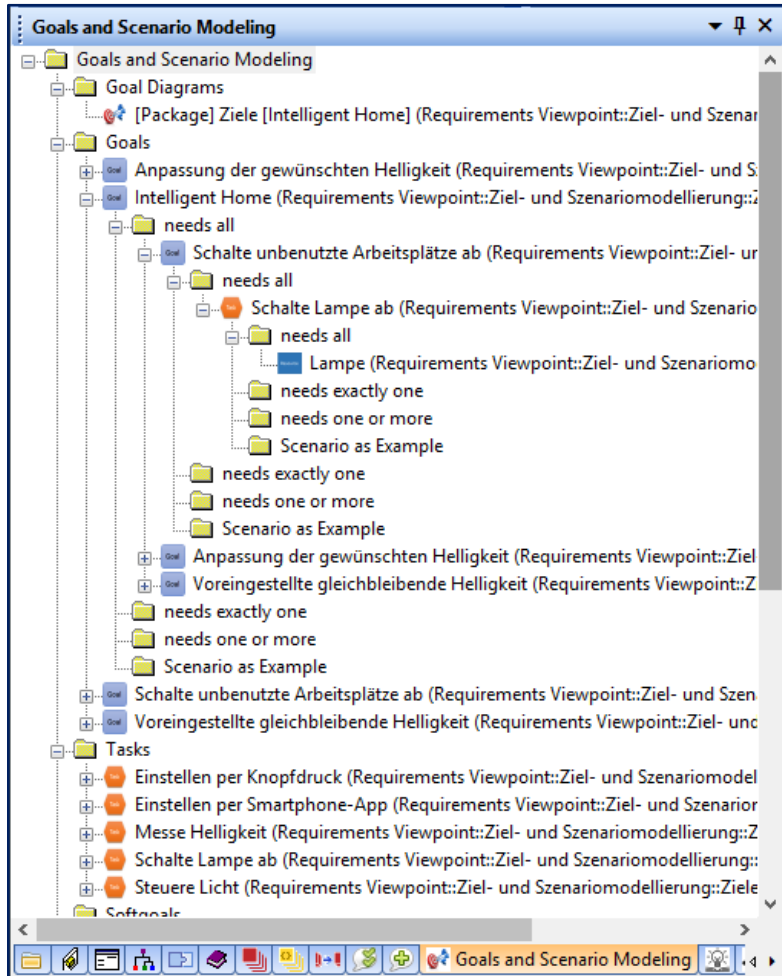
Goals and Scenario Modeling

Goals and Scenario Modeling
Goal Diagrams
[Package] Ziele [Intelligent Home] (Requirements Viewpoint::Ziel- und Szenar
Goals
Goal Anpassung der gewünschten Helligkeit (Requirements Viewpoint::Ziel- und S
Goal Intelligent Home (Requirements Viewpoint::Ziel- und Szenariomodellierung::Z
needs all
Goal Schalte unbenutzte Arbeitsplätze ab (Requirements Viewpoint::Ziel- un
needs all
Schalte Lampe ab (Requirements Viewpoint::Ziel- und Szenario
needs all
Lampe (Requirements Viewpoint::Ziel- und Szenariomo
needs exactly one
needs one or more
Scenario as Example
needs exactly one
needs one or more
Scenario as Example
Goal Anpassung der gewünschten Helligkeit (Requirements Viewpoint::Ziel
Goal Voreingestellte gleichbleibende Helligkeit (Requirements Viewpoint::Z
needs exactly one
needs one or more
Scenario as Example
Goal Schalte unbenutzte Arbeitsplätze ab (Requirements Viewpoint::Ziel- und Szen
Goal Voreingestellte gleichbleibende Helligkeit (Requirements Viewpoint::Ziel- und
Tasks
Einstellen per Knopfdruck (Requirements Viewpoint::Ziel- und Szenariomodel
Einstellen per Smartphone-App (Requirements Viewpoint::Ziel- und Szenarior
Messe Helligkeit (Requirements Viewpoint::Ziel- und Szenariomodellierung::Z
Schalte Lampe ab (Requirements Viewpoint::Ziel- und Szenariomodellierung::
Steuere Licht (Requirements Viewpoint::Ziel- und Szenariomodellierung::Ziele
Softgoals

Goals and Scenario Modeling